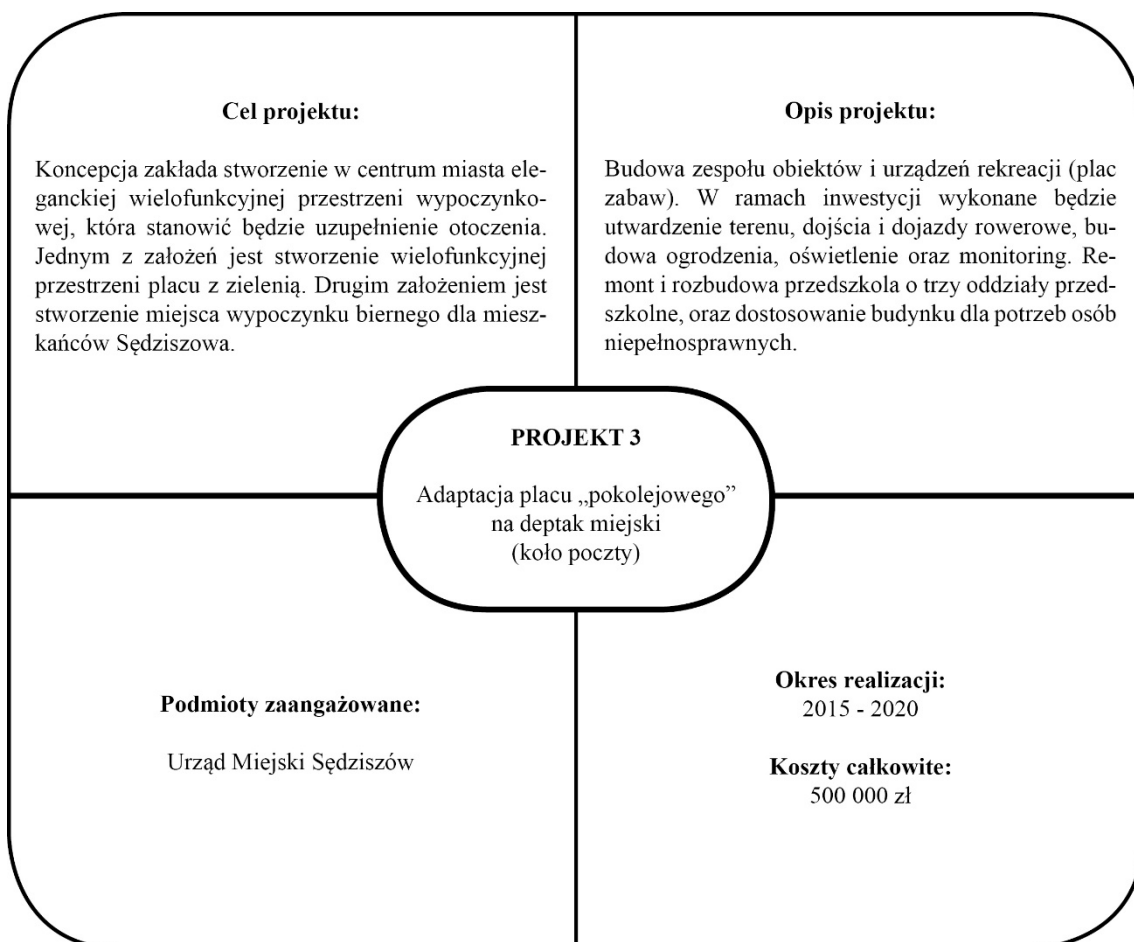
Cel projektu:

Koncepcja zakłada stworzenie w centrum miasta eleganckiej wielofunkcyjnej przestrzeni wypoczynkowej, która stanowić będzie uzupełnienie otoczenia. Jednym z założeń jest stworzenie wielofunkcyjnej przestrzeni placu z zielenią. Drugim założeniem jest stworzenie miejsca wypoczynku biernego dla mieszkańców Sędziszowa.

Opis projektu:

Budowa zespołu obiektów i urządzeń rekreacji (plac zabaw). W ramach inwestycji wykonane będzie utwardzenie terenu, dojścia i dojazdy rowerowe, budowa ogrodzenia, oświetlenie oraz monitoring. Remont i rozbudowa przedszkola o trzy oddziały przedszkolne, oraz dostosowanie budynku dla potrzeb osób niepełnosprawnych.

PROJEKT 3

Adaptacja placu „pokolejowego" na deptak miejski (koło poczty)

Podmioty zaangażowane:

Urząd Miejski Sędziszów

Okres realizacji:
2015 - 2020

Koszty całkowite:
500 000 zł